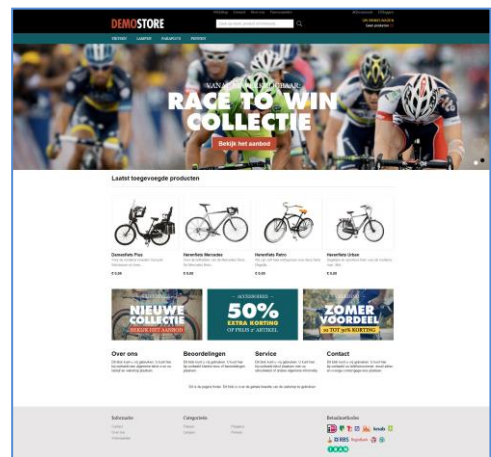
DEMOSTORE

FIETSEN LAMPEN BANAPAYS FIETSEN

VANAF DE MAAND VAN DE CHAMPIONS

RACE TO WIN COLLECTIE

Bekijk het aanbod

Laatst toegevoegde producten

Damesfiets Pino

€ 0,00

Herenfiets Mercedes

€ 0,00

Herenfiets Retro

€ 0,00

Herenfiets Urban

€ 0,00

NIEUWE COLLECTIE

BEKIJK HET AANBOD

ACCESSOIRES

50%

EXTRA KORTING

OP PRIJS 2E ARTIKEL

ZOMER VOORDEEL

TOT 50% KORTING

Over ons

Beoordelingen

Service

Contact

Informatie

Categorieën

Betaalmethoden